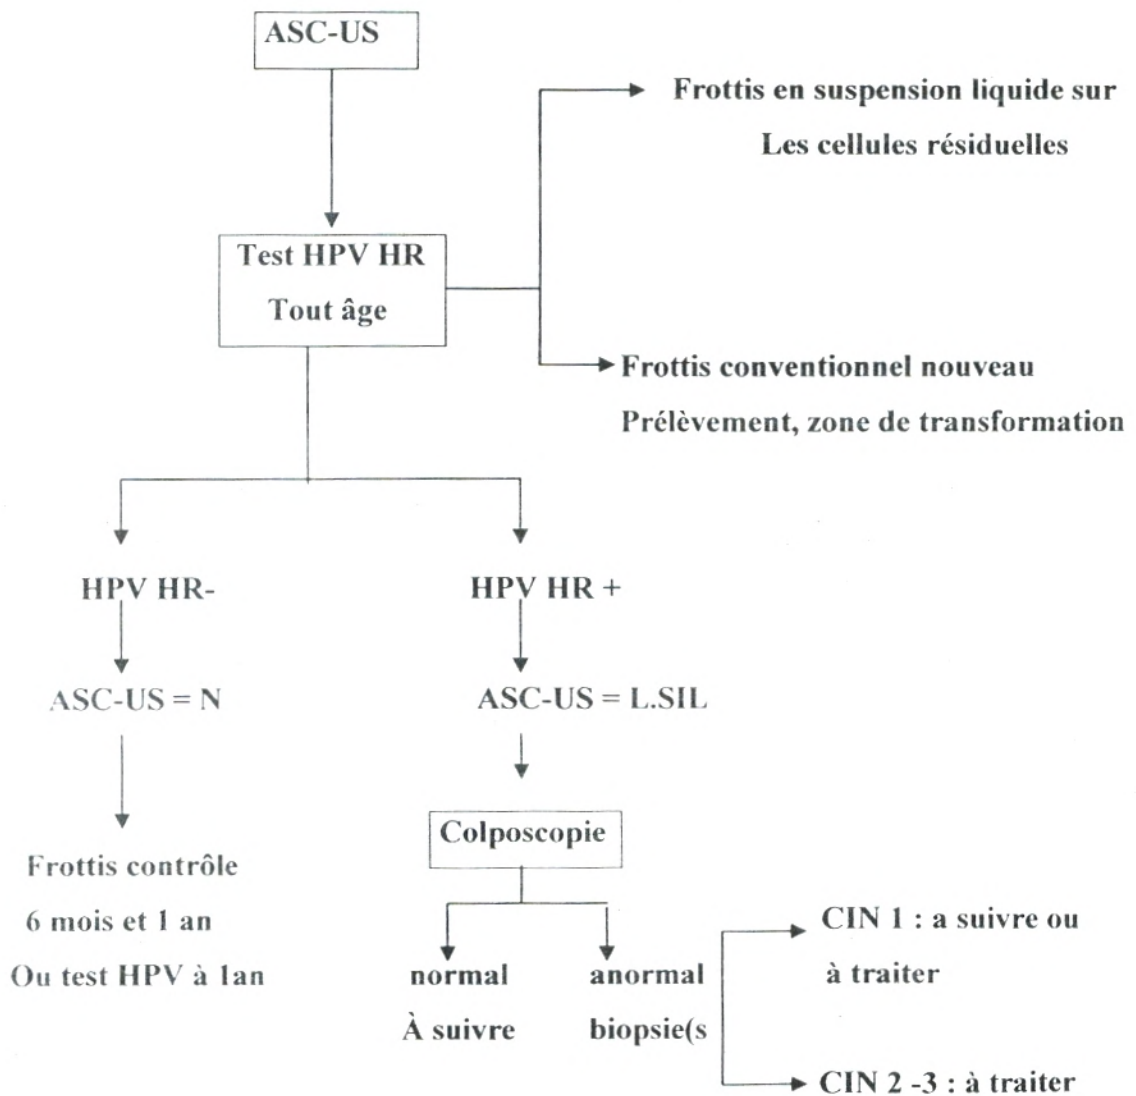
ASC-US

Test HPV HR
Tout âge

Frottis en suspension liquide sur
Les cellules résiduelles

Frottis conventionnel nouveau
Prélèvement, zone de transformation

HPV HR-

ASC-US = N

Frottis contrôle
6 mois et 1 an
Ou test HPV à 1an

HPV HR +

ASC-US = L.SIL

Colposcopie

normal
À suivre

anormal
biopsie(s

CIN 1 : a suivre ou
à traiter

CIN 2 -3 : à traiter